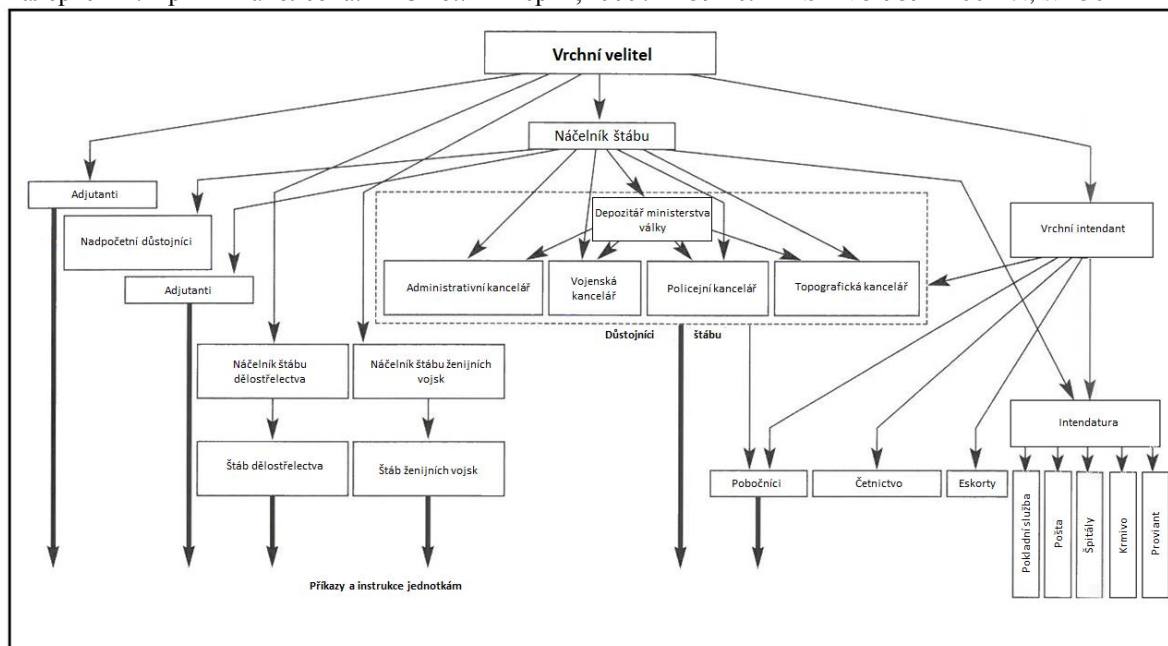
Vrchní velitel

Náčelník štábu

Adjutanti

Nadpočetní důstojníci

Adjutanti

Depozitář ministerstva války

Administrativní kancelář

Vojenská kancelář

Policejní kancelář

Topografická kancelář

Vrchní intendant

Důstojníci štábu

Náčelník štábu dělostřelectva

Náčelník štábu ženijních vojsk

Štáb dělostřelectva

Štáb ženijních vojsk

Intendatura

Pobočníci

Četnictvo

Eskorty

Pokladní služba

Pošta

Špitály

Krmivo

Proviant

Příkazy a instrukce jednotkám